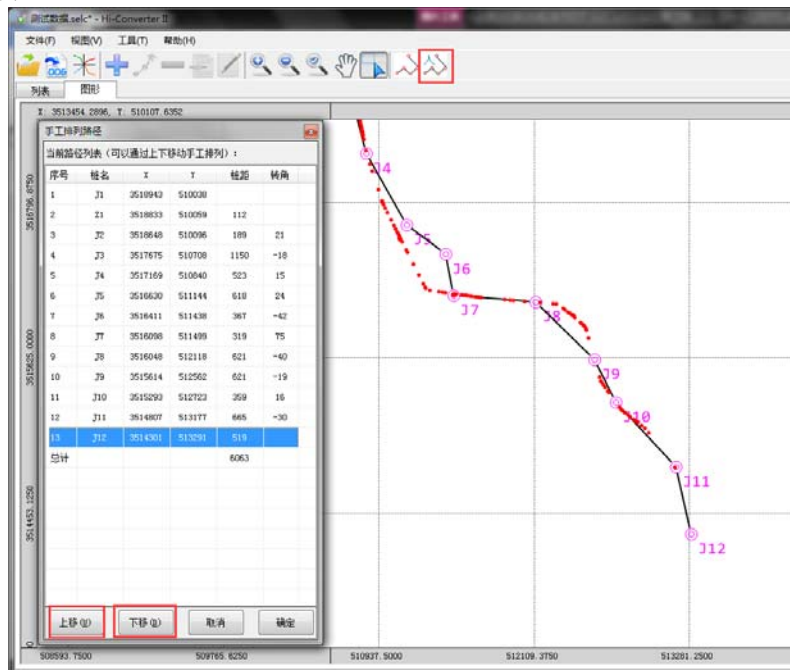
测试数据.selc* - Hi-Converter II

文件(F) 视图(V) 工具(T) 帮助(H)

列表 图形

X: 3513454.2896, Y: 510107.6352

手工排列路径

当前路径列表（可以通过上下移动手工排列）：

| 序号 | 桩名 | X | Y | 桩距 | 转角 |
|---|---|---|---|---|---|
| 1 | J1 | 3518942 | 510038 | | |
| 2 | Z1 | 3518833 | 510059 | 112 | |
| 3 | J2 | 3518648 | 510096 | 189 | 21 |
| 4 | J3 | 3517675 | 510708 | 1150 | -18 |
| 5 | J4 | 3517169 | 510840 | 523 | 15 |
| 6 | J5 | 3516630 | 511144 | 618 | 24 |
| 7 | J6 | 3516411 | 511438 | 367 | -42 |
| 8 | J7 | 3516098 | 511499 | 319 | 75 |
| 9 | J8 | 3516048 | 512118 | 621 | -40 |
| 10 | J9 | 3515614 | 512562 | 621 | -19 |
| 11 | J10 | 3515293 | 512723 | 359 | 16 |
| 12 | J11 | 3514807 | 513177 | 665 | -30 |
| 13 | J12 | 3514301 | 513291 | 519 | |
| 总计 | | | | 6063 | |

上移(U) 下移(D) 取消 确定

3516796.8750
3515625.0000
3514453.1250

J4 J5 J6 J7 J8 J9 J10 J11 J12

508593.7500 509765.6250 510937.5000 512109.3750 513281.2500